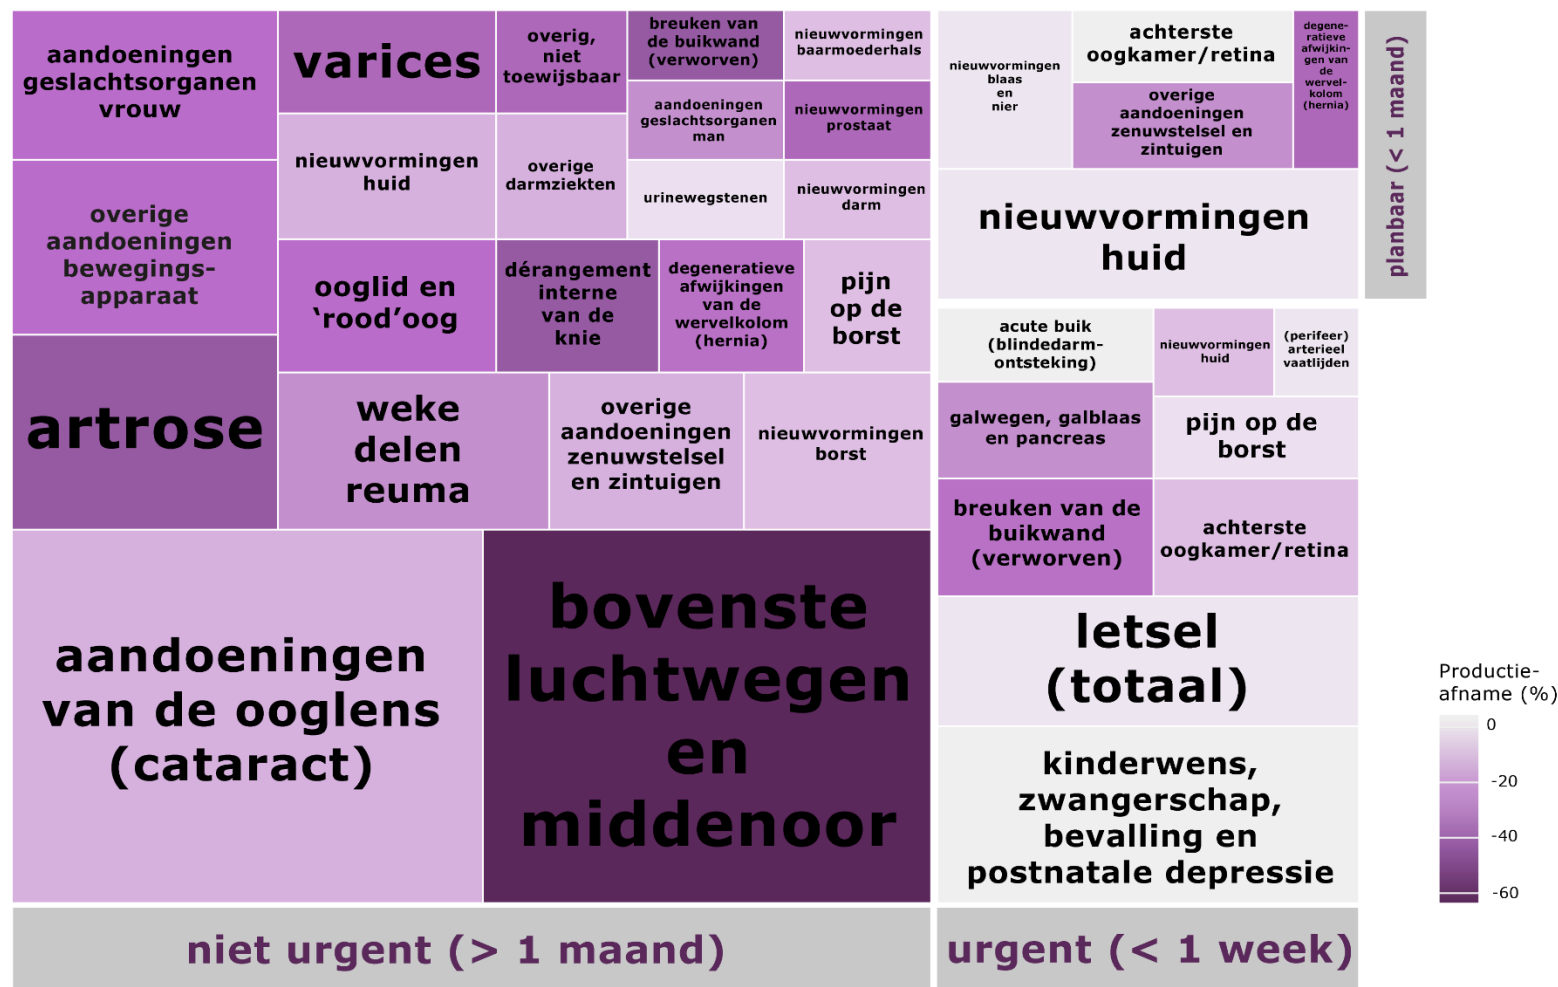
aandoeningen geslachtsorganen vrouw

varices

overig, niet toewijsbaar

breuken van de buikwand (verworven)

nieuwvormingen baarmoederhals

aandoeningen geslachtsorganen man

nieuwvormingen prostaat

overige aandoeningen bewegingsapparaat

nieuwvormingen huid

overige darmziekten

urinewegstenen

nieuwvormingen darm

ooglid en 'rood'oog

dérangement interne van de knie

degeneratieve afwijkingen van de wervelkolom (hernia)

pijn op de borst

artrose

weke delen reuma

overige aandoeningen zenuwstelsel en zintuigen

nieuwvormingen borst

aandoeningen van de ooglens (cataract)

bovenste luchtwegen en middenoor

niet urgent (> 1 maand)

nieuwvormingen blaas en nier

achterste oogkamer/retina

overige aandoeningen zenuwstelsel en zintuigen

degeneratieve afwijkingen van de wervelkolom (hernia)

nieuwvormingen huid

planbaar (< 1 maand)

acute buik (blindedarmontsteking)

nieuwvormingen huid

(perifeer) arterieel vaatlijden

galwegen, galblaas en pancreas

pijn op de borst

breuken van de buikwand (verworven)

achterste oogkamer/retina

letsel (totaal)

kinderwens, zwangerschap, bevalling en postnatale depressie

urgent (< 1 week)

Productie-afname (%)
0
-20
-40
-60